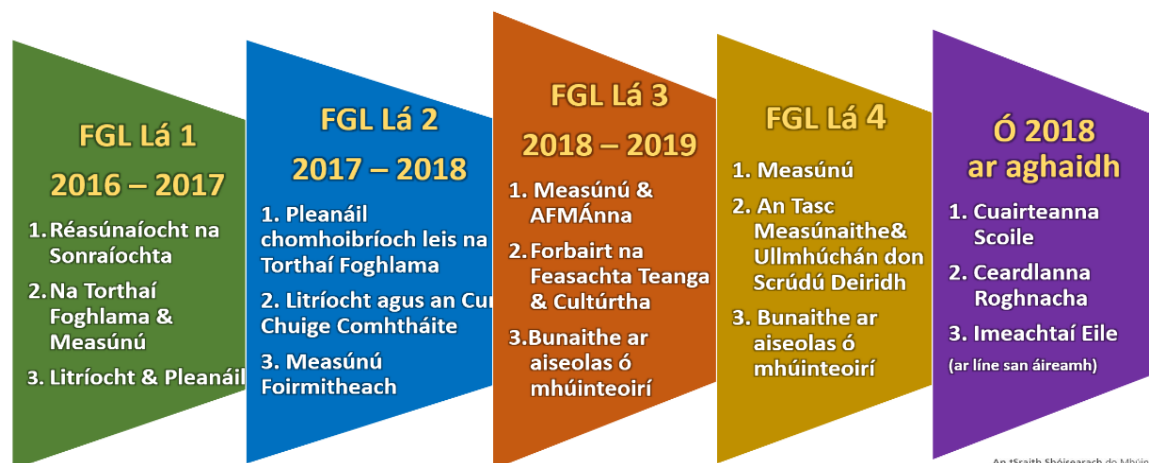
FGL Lá 1

2016 – 2017

1. Réasúnaíocht na Sonraíochta

2. Na Torthaí Foghlama & Measúnú

3. Litríocht & Pleanáil

FGL Lá 2

2017 – 2018

1. Pleanáil chomhoibríoch leis na Torthaí Foghlama

2. Litríocht agus an Cur Chuige Comhtháite

3. Measúnú Foirmitheach

FGL Lá 3

2018 – 2019

1. Measúnú & AFMÁnna

2. Forbairt na Feasachta Teanga & Cultúrtha

3. Bunaithe ar aiseolas ó mhúinteoirí

FGL Lá 4

1. Measúnú

2. An Tasc Measúnaithe& Ullmhúchán don Scrúdú Deiridh

3. Bunaithe ar aiseolas ó mhúinteoirí

Ó 2018 ar aghaidh

1. Cuairteanna Scoile

2. Ceardlanna Roghnacha

3. Imeachtaí Eile

(ar líne san áireamh)

An tSraith Shóisearach do Mhúin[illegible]